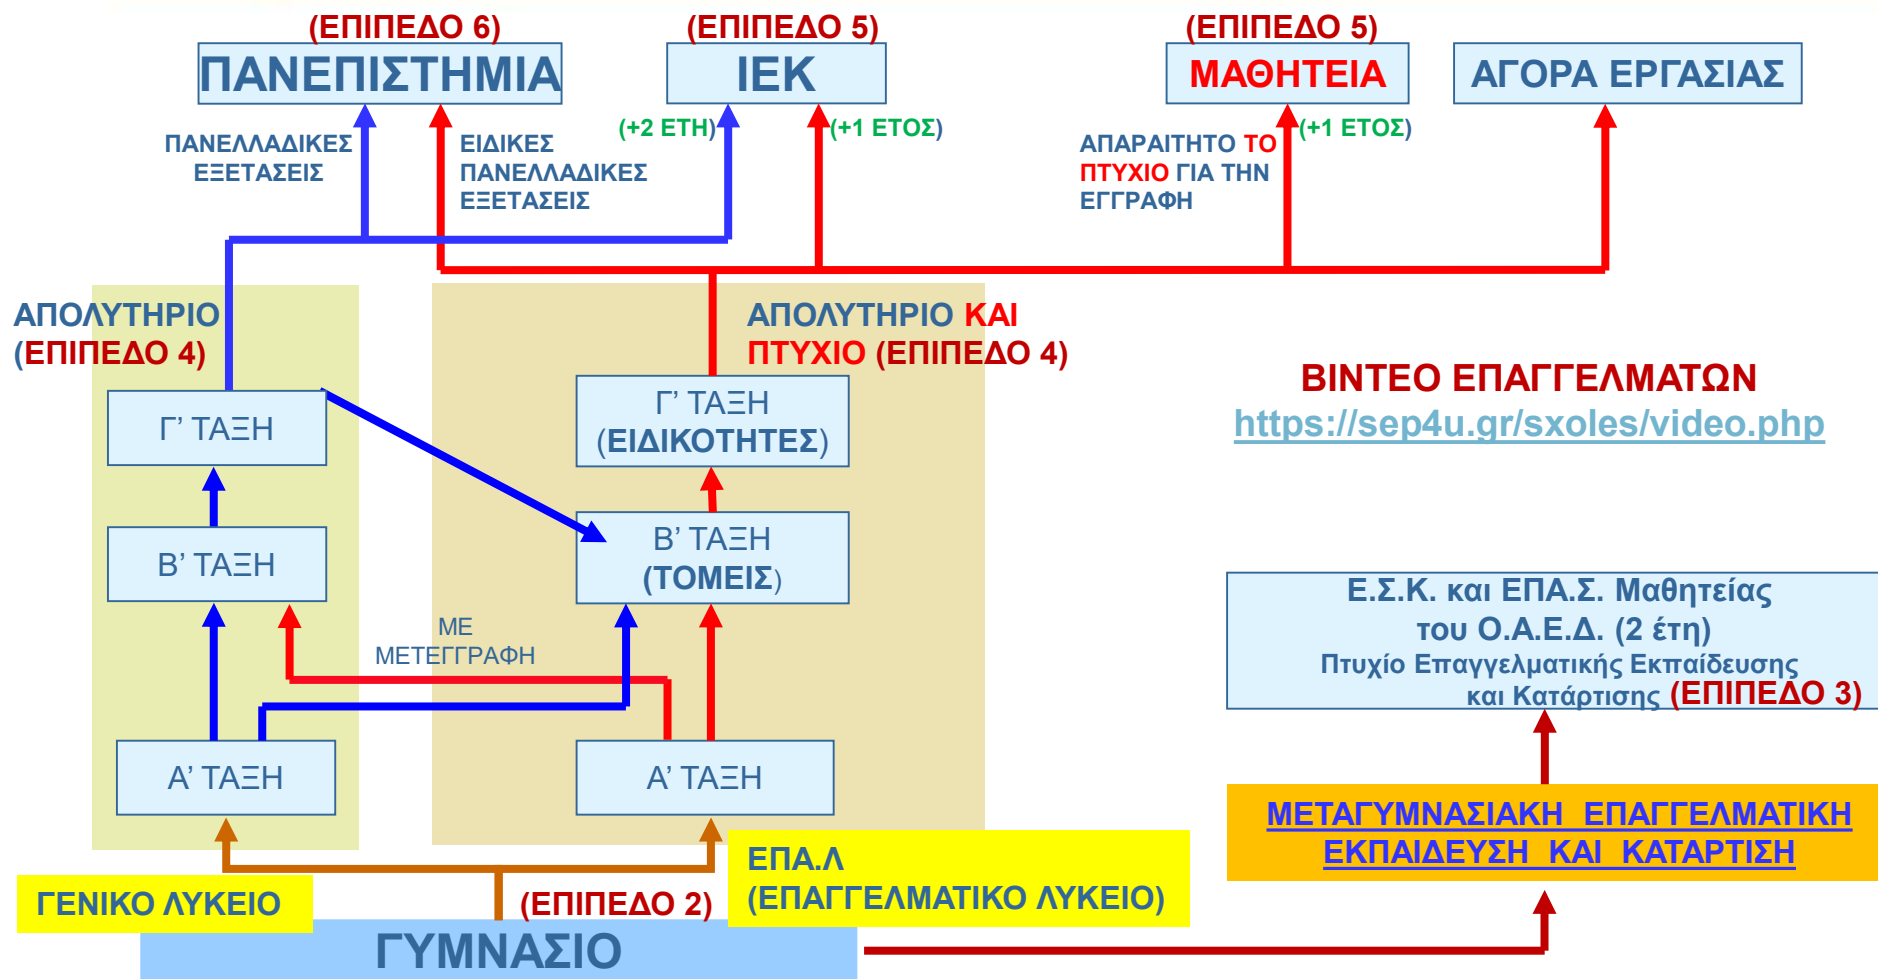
(ΕΠΙΠΕΔΟ 6)
ΠΑΝΕΠΙΣΤΗΜΙΑ

(ΕΠΙΠΕΔΟ 5)
ΙΕΚ

(ΕΠΙΠΕΔΟ 5)
ΜΑΘΗΤΕΙΑ

ΑΓΟΡΑ ΕΡΓΑΣΙΑΣ

ΠΑΝΕΛΛΑΔΙΚΕΣ ΕΞΕΤΑΣΕΙΣ

ΕΙΔΙΚΕΣ ΠΑΝΕΛΛΑΔΙΚΕΣ ΕΞΕΤΑΣΕΙΣ

(+2 ΕΤΗ)

(+1 ΕΤΟΣ)

ΑΠΑΡΑΙΤΗΤΟ ΤΟ ΠΤΥΧΙΟ ΓΙΑ ΤΗΝ ΕΓΓΡΑΦΗ

(+1 ΕΤΟΣ)

ΑΠΟΛΥΤΗΡΙΟ (ΕΠΙΠΕΔΟ 4)

ΑΠΟΛΥΤΗΡΙΟ ΚΑΙ ΠΤΥΧΙΟ (ΕΠΙΠΕΔΟ 4)

ΒΙΝΤΕΟ ΕΠΑΓΓΕΛΜΑΤΩΝ
https://sep4u.gr/sxoles/video.php

Γ' ΤΑΞΗ

Γ' ΤΑΞΗ (ΕΙΔΙΚΟΤΗΤΕΣ)

Β' ΤΑΞΗ

Β' ΤΑΞΗ (ΤΟΜΕΙΣ)

ΜΕ ΜΕΤΕΓΓΡΑΦΗ

Ε.Σ.Κ. και ΕΠΑ.Σ. Μαθητείας του Ο.Α.Ε.Δ. (2 έτη)
Πτυχίο Επαγγελματικής Εκπαίδευσης και Κατάρτισης (ΕΠΙΠΕΔΟ 3)

Α' ΤΑΞΗ

Α' ΤΑΞΗ

ΜΕΤΑΓΥΜΝΑΣΙΑΚΗ ΕΠΑΓΓΕΛΜΑΤΙΚΗ ΕΚΠΑΙΔΕΥΣΗ ΚΑΙ ΚΑΤΑΡΤΙΣΗ

ΕΠΑ.Λ (ΕΠΑΓΓΕΛΜΑΤΙΚΟ ΛΥΚΕΙΟ)

ΓΕΝΙΚΟ ΛΥΚΕΙΟ

(ΕΠΙΠΕΔΟ 2)

ΓΥΜΝΑΣΙΟ